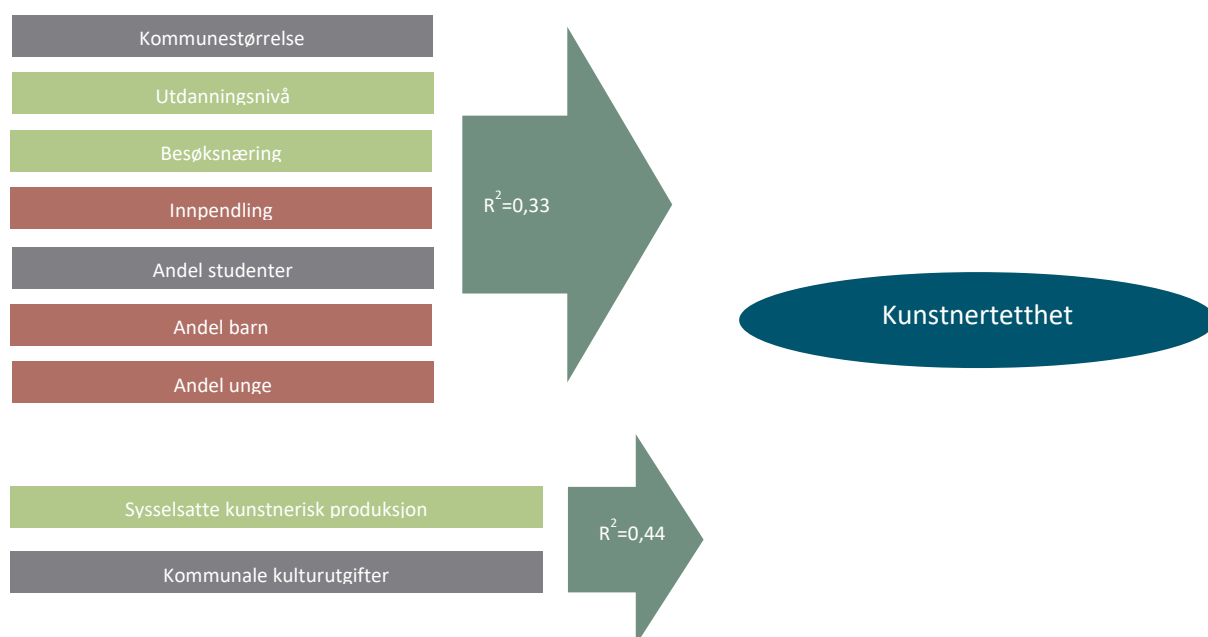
Kommunestørrelse

Utdanningsnivå

Besøksnæring

Innpendling

Andel studenter

Andel barn

Andel unge

$R^2$=0,33

Kunstnertetthet

Sysselsatte kunstnerisk produksjon

Kommunale kulturutgifter

$R^2$=0,44